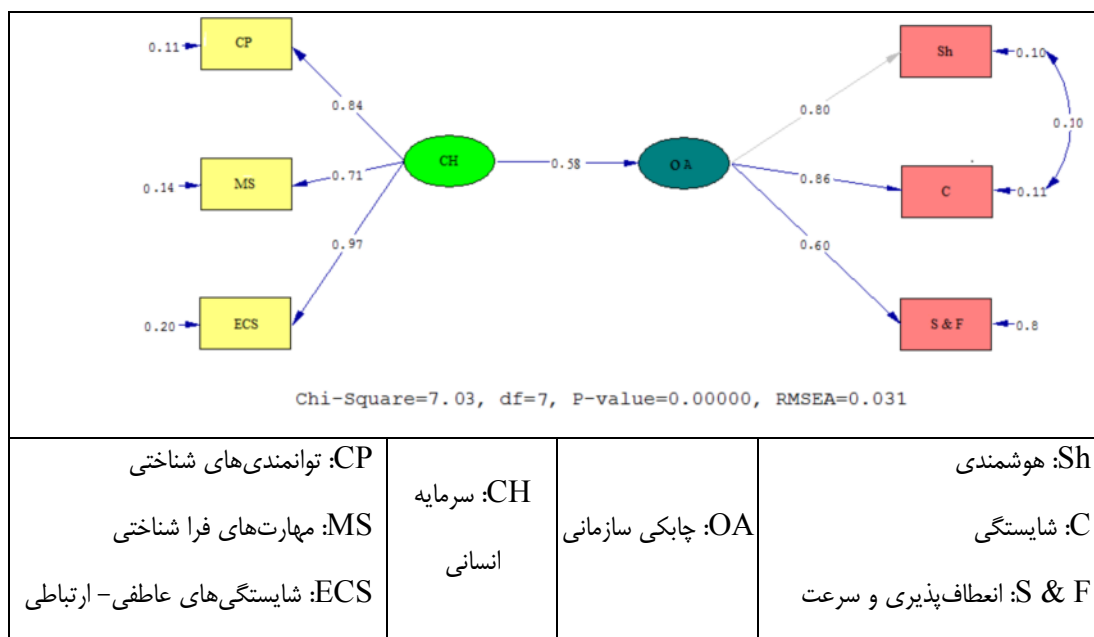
0.11 CP
0.14 MS
0.20 ECS
0.84
0.71
0.97
CH
0.58
OA
0.80
0.86
0.60
Sh 0.10
C 0.11
S & F 0.8
0.10

Chi-Square=7.03, df=7, P-value=0.00000, RMSEA=0.031

| CP: توانمندی‌های شناختی<br>MS: مهارت‌های فرا شناختی<br>ECS: شایستگی‌های عاطفی- ارتباطی | CH: سرمایه انسانی | OA: چابکی سازمانی | Sh: هوشمندی<br>C: شایستگی<br>S & F: انعطاف‌پذیری و سرعت |
|---|---|---|---|